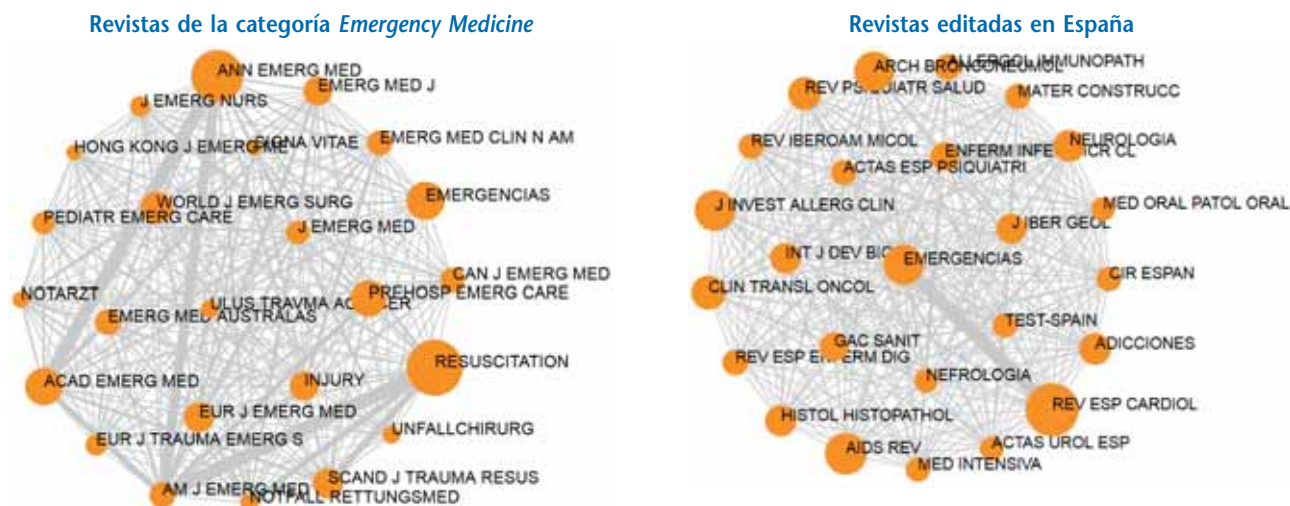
Revistas de la categoría *Emergency Medicine*

ANN EMERG MED
EMERG MED J
J EMERG NURS
HONG KONG J EMERG MED
SIGNA VITAE
EMERG MED CLIN N AM
EMERGENCIAS
WORLD J EMERG SURG
PEDIATR EMERG CARE
J EMERG MED
CAN J EMERG MED
NOTARZT
ULUS TRAVMA ACIL CER
PREHOSP EMERG CARE
EMERG MED AUSTRALAS
RESUSCITATION
ACAD EMERG MED
INJURY
EUR J EMERG MED
UNFALLCHIRURG
EUR J TRAUMA EMERG S
SCAND J TRAUMA RESUS
AM J EMERG MED
NOTFALL RETTUNGSMED

Revistas editadas en España

ARCH BRONCONEUMOL
ALLERGOL IMMUNOPATH
REV PSIQUIATR SALUD
MATER CONSTRUCC
REV IBEROAM MICOL
ENFERM INFECC MICR CL
NEUROLOGIA
ACTAS ESP PSIQUIATRI
J INVEST ALLERG CLIN
MED ORAL PATOL ORAL
J IBER GEOL
INT J DEV BIOL
EMERGENCIAS
CIR ESPAN
CLIN TRANSL ONCOL
TEST-SPAIN
GAC SANIT
ADICCIONES
REV ESP ENFERM DIG
NEFROLOGIA
REV ESP CARDIOL
HISTOL HISTOPATHOL
AIDS REV
ACTAS UROL ESP
MED INTENSIVA